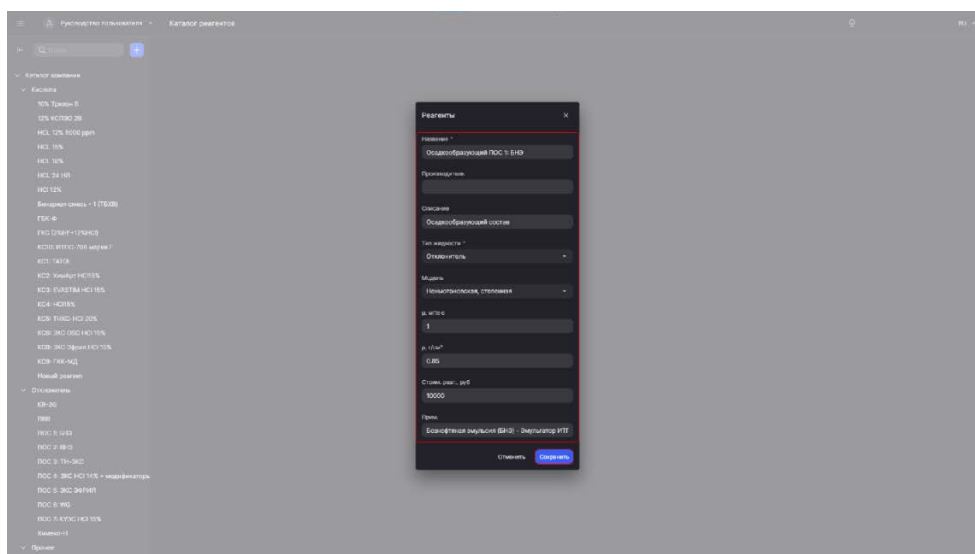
Руководство пользователя › Каталог реагентов

RU

Q Поиск

Каталог компании
Кислота
10% Тринон Б
12% КСПЭО 28
HCL 12% 5000 ppm
HCL 15%
HCL 16%
HCL 24 НЛ
HCl 12%
Бинарная смесь - 1 (ПБХВ)
ГБК-Ф
ГКС (15НГ+12%HCl)
КС10: ИТПС-705 марка 7
КС1: ТАТА
КС2: Кмибит НСl15%
КС3: EVASTIM HCl 15%
КС4: HCl15%
КС5/ ТИКС-НСl-20%
КС6/ ЭКС ОБС НСl 15%
КС8: ЭКС Эфил НСl 15%
КС9: ГКК-МД
Новый реагент
Отклонитель
КВ-30
ПВВ
ПОС 1: БЭЭ
ПОС 2: ВВЭ
ПОС 3: ГН-ЭКС
ПОС 4: ЭКС НСl 14% + модификаторы
ПОС 5: ЭКС ЭФРИЛ
ПОС 6: ВЧС
ПОС 7: КУЭС НСl 15%
Химеко-11
Прочее

Реагенты ×

Название *
Осадкообразующий ПОС 1: БНЭ

Производитель

Описание
Осадкообразующий состав

Тип жидкости *
Отклонитель

Модель
Неньютоновская, степенная

μ, мПа·с
1

ρ, г/см³
0.85

Стоим. реаг., руб
10000

Прим.
Безнефтяная эмульсия (БНЭ) - Эмульгатор ИТГ

Отменить Сохранить